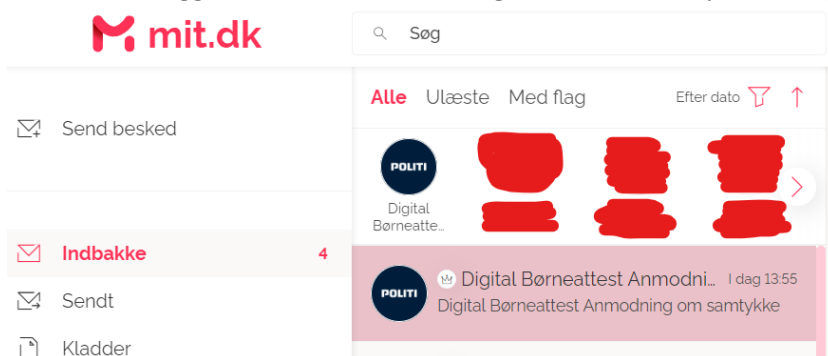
mit.dk

Søg

Send besked

Indbakke 4

Sendt

Kladder

Alle Ulæste Med flag Efter dato

POLITI
Digital Børneatte...

POLITI
Digital Børneattest Anmodn... I dag 13:55
Digital Børneattest Anmodning om samtykke